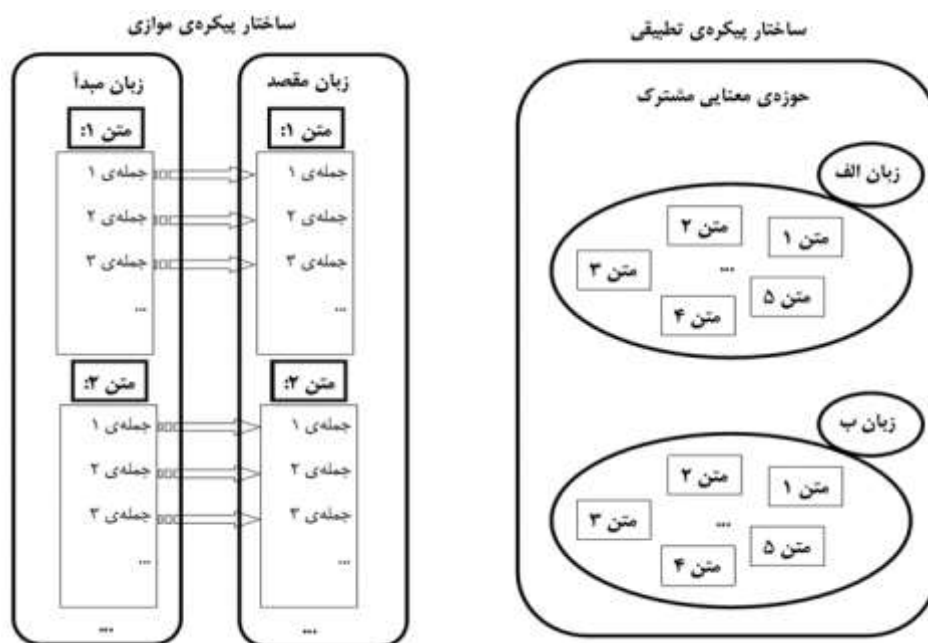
ساختار پیکره‌ی تطبیقی

حوزه‌ی معنایی مشترک

زبان الف

متن ۱
متن ۲
متن ۳
...
متن ۵
متن ۴

زبان ب

متن ۱
متن ۲
متن ۳
...
متن ۵
متن ۴

ساختار پیکره‌ی موازی

زبان مقصد

متن ۱:
جمله‌ی ۱
جمله‌ی ۲
جمله‌ی ۳
...

متن ۲:
جمله‌ی ۱
جمله‌ی ۲
جمله‌ی ۳
...

...

زبان مبدأ

متن ۱:
جمله‌ی ۱
جمله‌ی ۲
جمله‌ی ۳
...

متن ۲:
جمله‌ی ۱
جمله‌ی ۲
جمله‌ی ۳
...

...